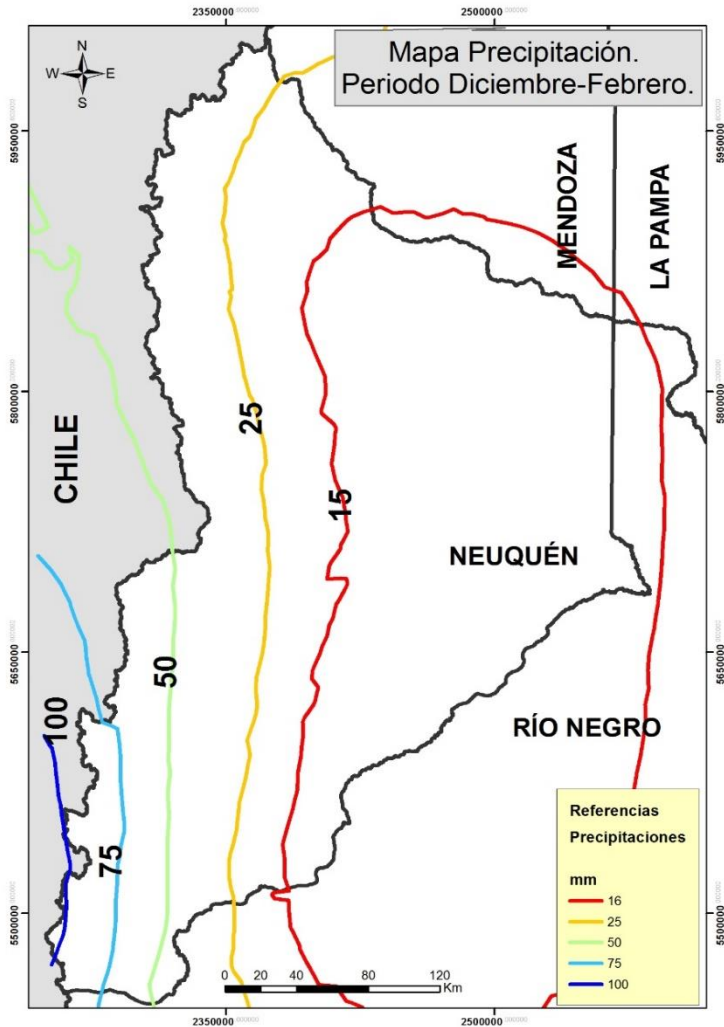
2350000 2500000

Mapa Precipitación.
Periodo Diciembre-Febrero.

N
W E
S

5950000 5950000

MENDOZA

LA PAMPA

5800000 5800000

CHILE

25

15

NEUQUÉN

5650000 5650000

50

100

RÍO NEGRO

75

Referencias
Precipitaciones

mm

16
25
50
75
100

5500000 5500000

0 20 40 80 120 Km

2350000 2500000